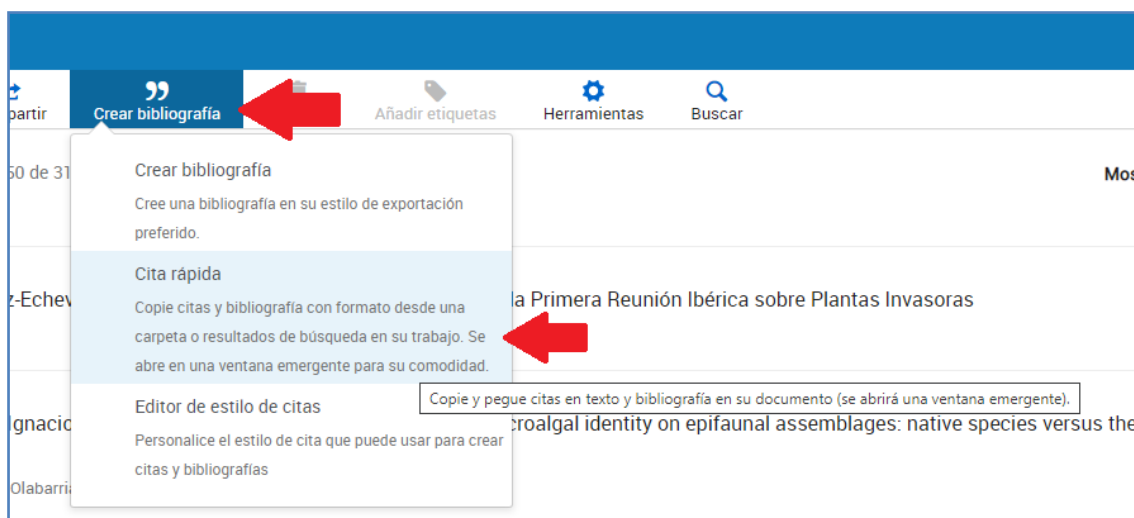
partir Crear bibliografía Añadir etiquetas Herramientas Buscar

50 de 31

Mos

Crear bibliografía
Cree una bibliografía en su estilo de exportación preferido.

Cita rápida
Copie citas y bibliografía con formato desde una carpeta o resultados de búsqueda en su trabajo. Se abre en una ventana emergente para su comodidad.

Editor de estilo de citas
Personalice el estilo de cita que puede usar para crear citas y bibliografías

z-Echev

la Primera Reunión Ibérica sobre Plantas Invasoras

Copie y pegue citas en texto y bibliografía en su documento (se abrirá una ventana emergente).

Ignacio

croalgal identity on epifaunal assemblages: native species versus the

Olabarria